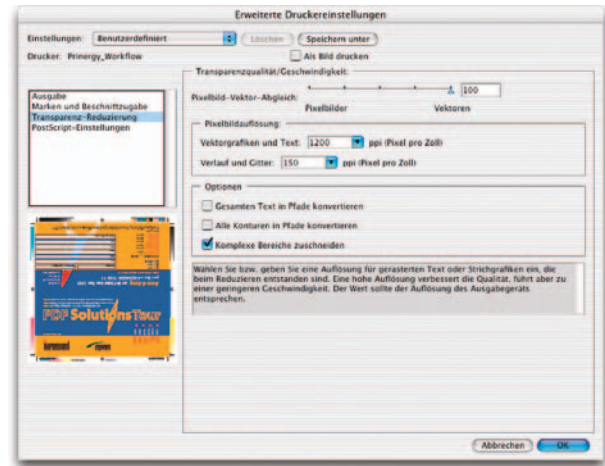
Erweiterte Druckereinstellungen

Einstellungen: Benutzerdefiniert

Löschen

Speichern unter

Drucker: Prinergy_Workflow

Als Bild drucken

Ausgabe
Marken und Beschnittzugabe
Transparenz-Reduzierung
PostScript-Einstellungen

PDF SolutionsTour

Transparenzqualität/Geschwindigkeit:

Pixelbild-Vektor-Abgleich:

100

Pixelbilder

Vektoren

Pixelbildauflösung

Vektorgrafiken und Text: 1200 ppi (Pixel pro Zoll)

Verlauf und Gitter: 150 ppi (Pixel pro Zoll)

Optionen

Gesamten Text in Pfade konvertieren

Alle Konturen in Pfade konvertieren

Komplexe Bereiche zuschneiden

Wählen Sie bzw. geben Sie eine Auflösung für gerasterten Text oder Strichgrafiken ein, die beim Reduzieren entstanden sind. Eine hohe Auflösung verbessert die Qualität, führt aber zu einer geringeren Geschwindigkeit. Der Wert sollte der Auflösung des Ausgabegeräts entsprechen.

Abbrechen

OK